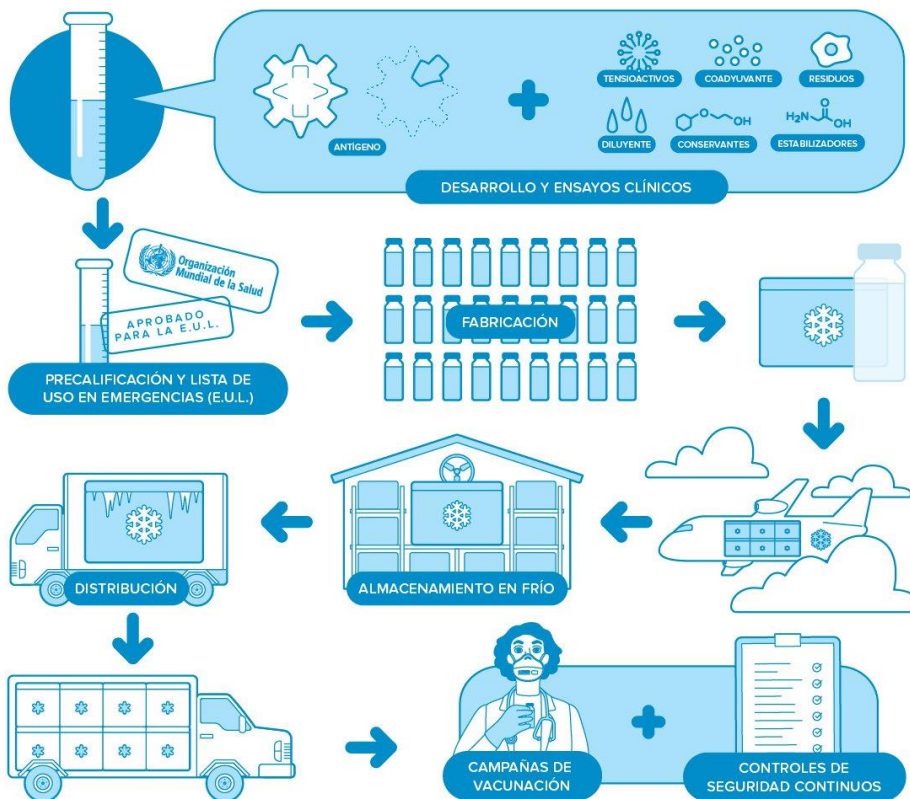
ANTÍGENO

TENSIOACTIVOS
COADYUVANTE
RESIDUOS
DILUYENTE
CONSERVANTES
ESTABILIZADORES

OH
$H_2N$
OH

DESARROLLO Y ENSAYOS CLÍNICOS

Organización Mundial de la Salud

APROBADO PARA LA E.U.L.

PRECALIFICACIÓN Y LISTA DE USO EN EMERGENCIAS (E.U.L.)

FABRICACIÓN

DISTRIBUCIÓN

ALMACENAMIENTO EN FRÍO

CAMPAÑAS DE VACUNACIÓN

CONTROLES DE SEGURIDAD CONTINUOS